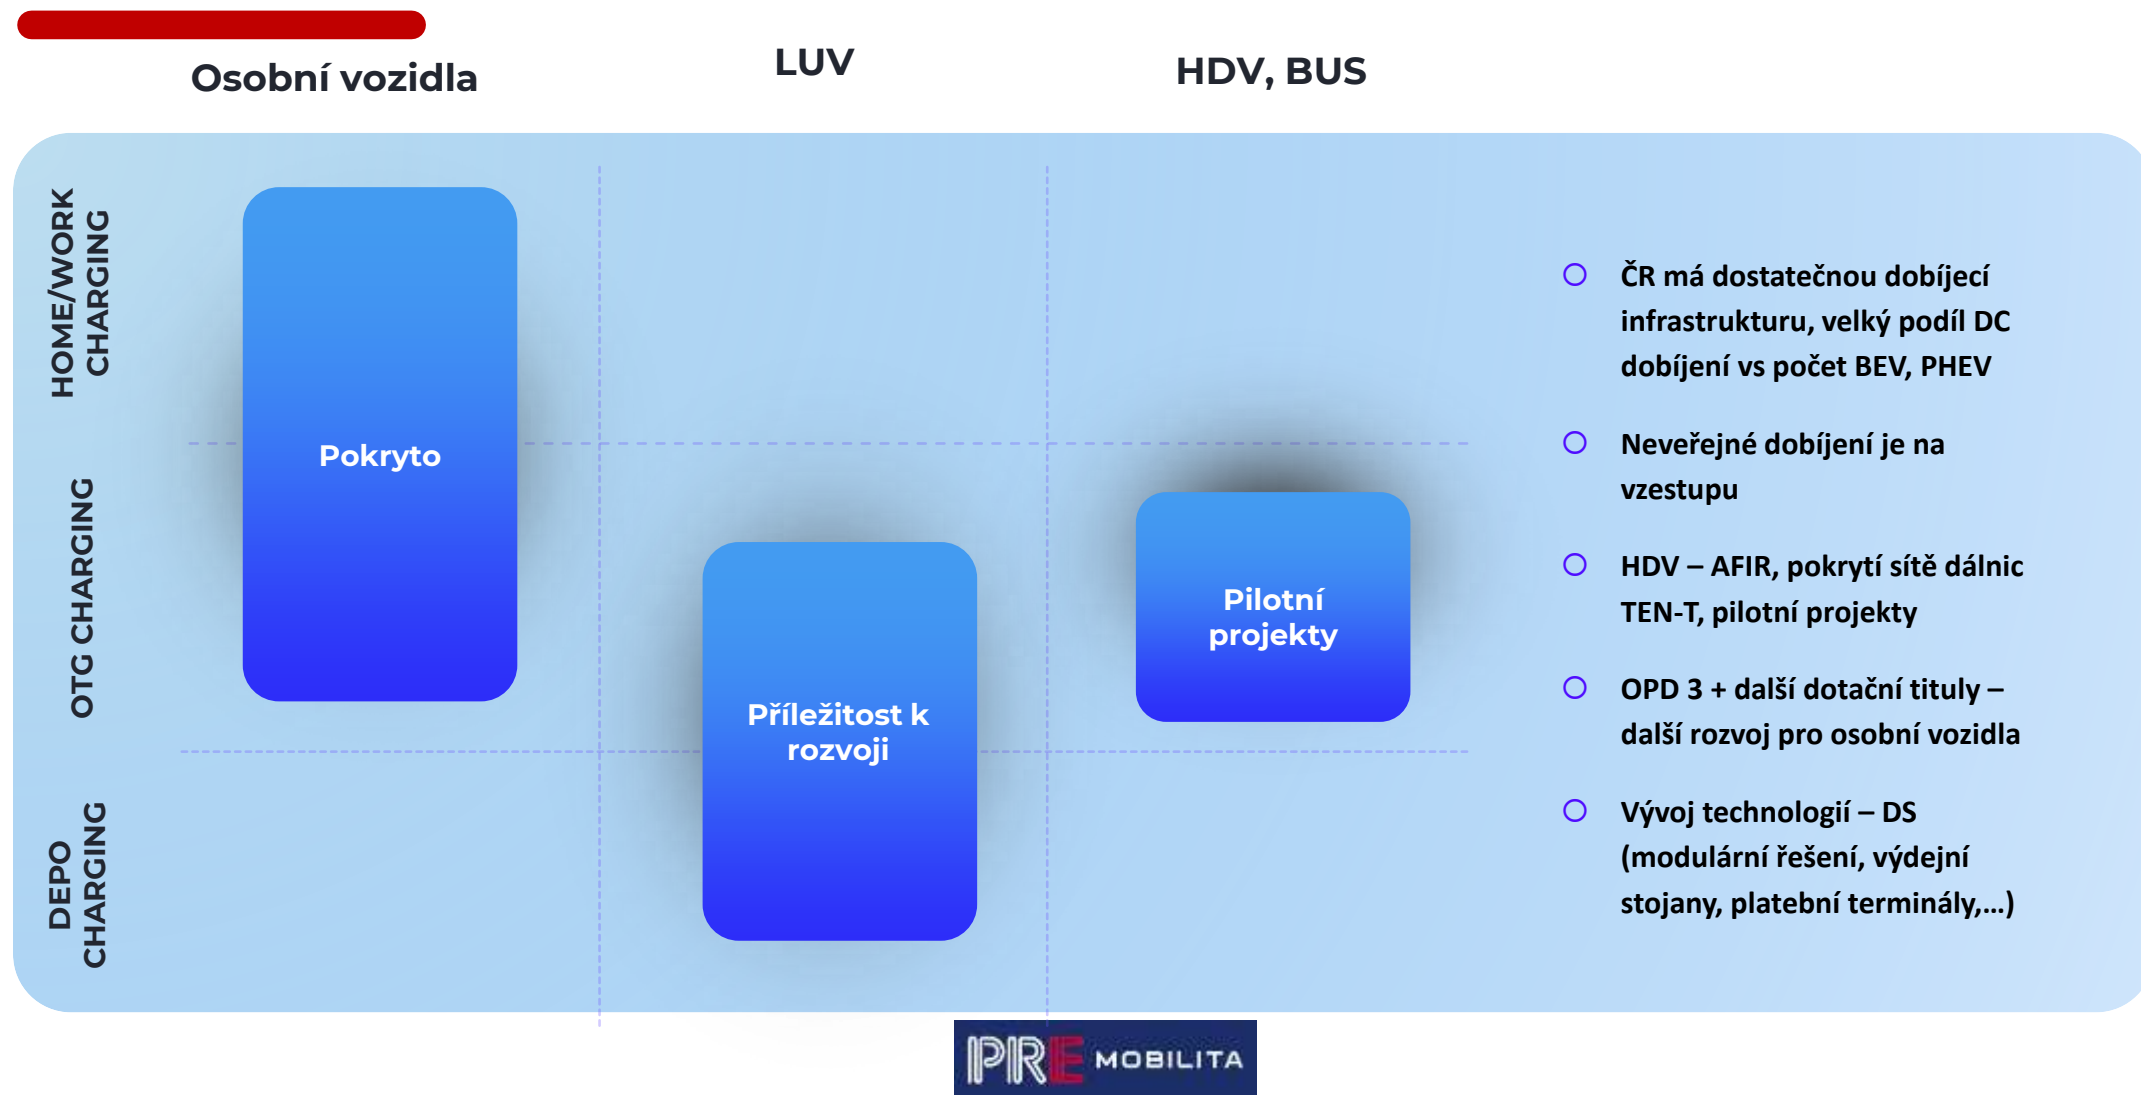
Osobní vozidla

LUV

HDV, BUS

HOME/WORK CHARGING

OTG CHARGING

DEPO CHARGING

Pokryto

Příležitost k rozvoji

Pilotní projekty

ČR má dostatečnou dobíjecí infrastrukturu, velký podíl DC dobíjení vs počet BEV, PHEV

Neveřejné dobíjení je na vzestupu

HDV – AFIR, pokrytí sítě dálnic TEN-T, pilotní projekty

OPD 3 + další dotační tituly – další rozvoj pro osobní vozidla

Vývoj technologií – DS (modulární řešení, výdejní stojany, platební terminály,…)

PRE MOBILITA